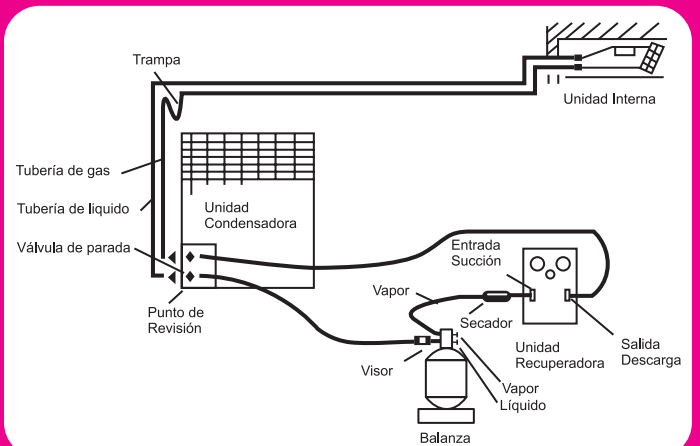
Trampa

Unidad Interna

Tubería de gas

Tubería de liquido

Unidad Condensadora

Válvula de parada

Entrada Succión

Vapor

Punto de Revisión

Secador

Salida Descarga

Unidad Recuperadora

Visor

Vapor

Líquido

Balanza